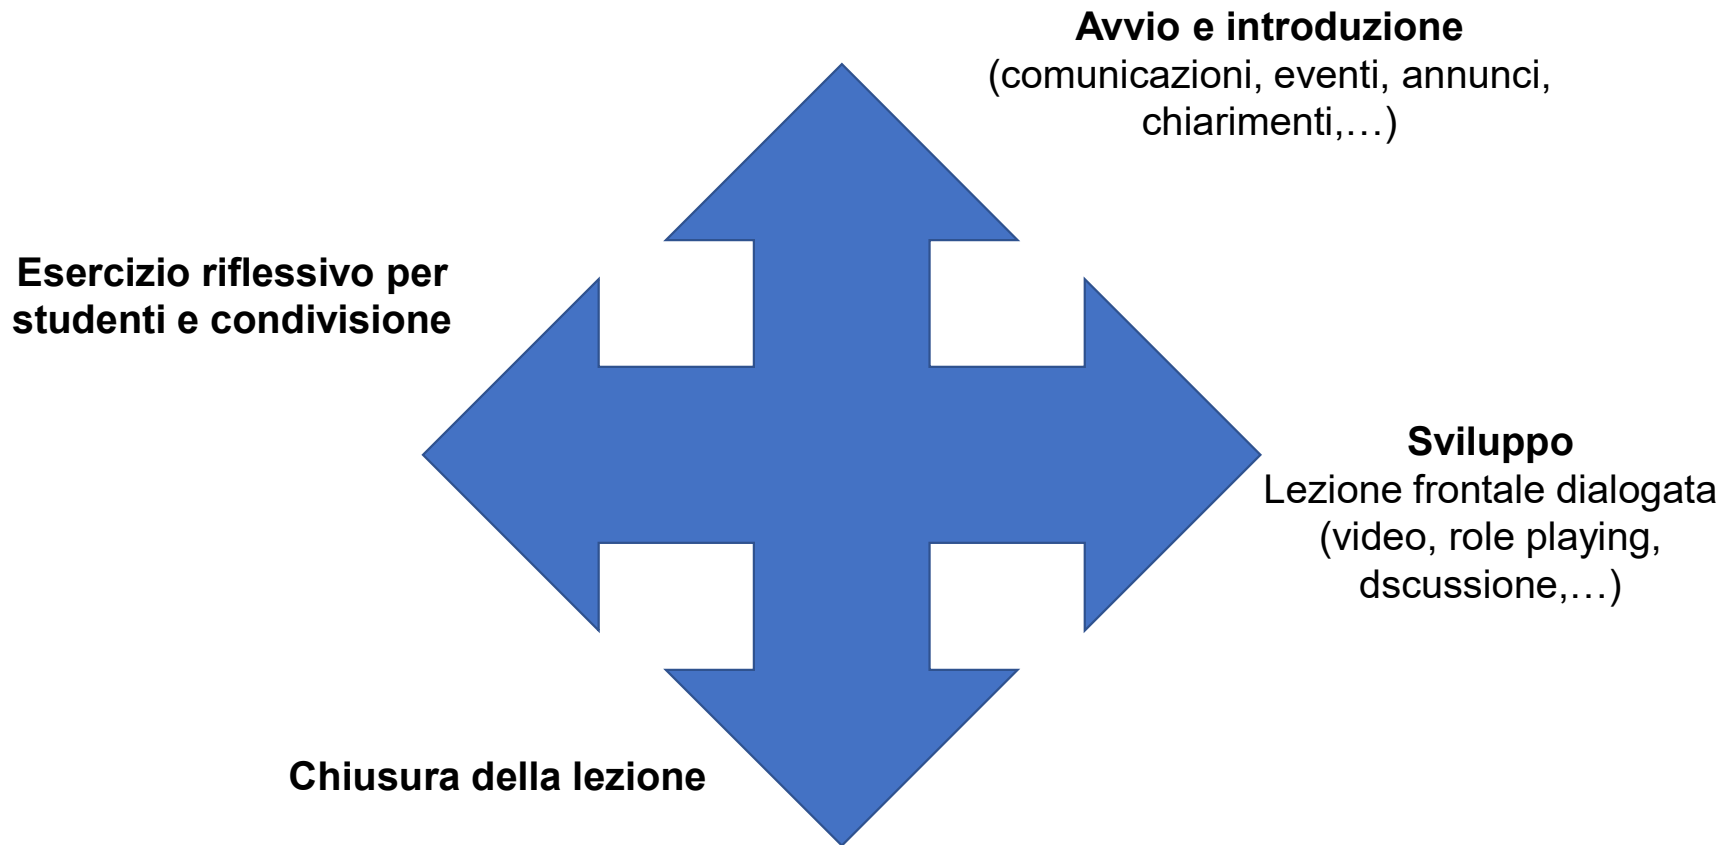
Avvio e introduzione
(comunicazioni, eventi, annunci, chiarimenti,…)

Esercizio riflessivo per studenti e condivisione

Sviluppo
Lezione frontale dialogata (video, role playing, dscussione,…)

Chiusura della lezione